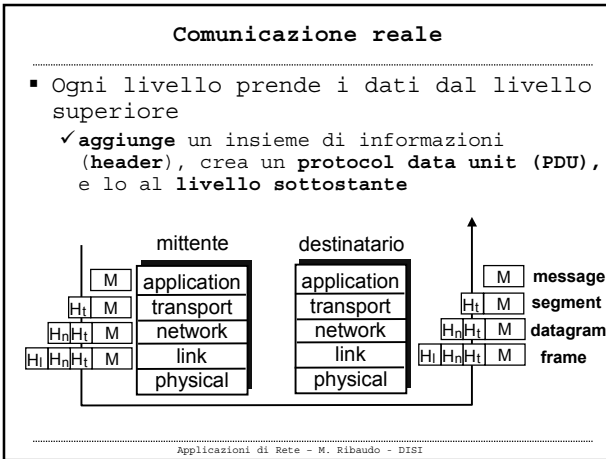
Comunicazione reale

Ogni livello prende i dati dal livello superiore

✓ aggiunge un insieme di informazioni (header), crea un protocol data unit (PDU), e lo al livello sottostante

mittente

destinatario

M application
$H_t$ M transport
$H_n$ $H_t$ M network
$H_l$ $H_n$ $H_t$ M link
physical

application
transport
network
link
physical

M message
$H_t$ M segment
$H_n$ $H_t$ M datagram
$H_l$ $H_n$ $H_t$ M frame

Applicazioni di Rete – M. Ribaudo - DISI